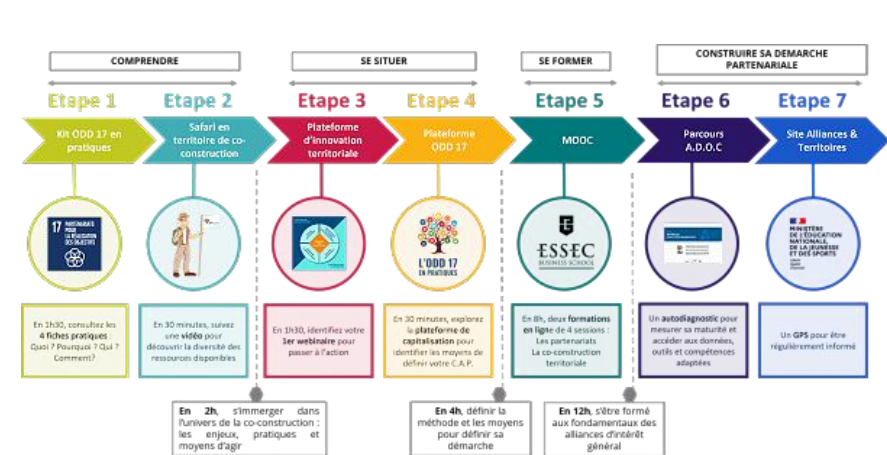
COMPRENDRE

SE SITUER

SE FORMER

CONSTRUIRE SA DEMARCHE PARTENARIALE

Etape 1

Kit ODD 17 en pratiques

17 PARTENARIATS POUR LA RÉALISATION DES OBJECTIFS

En 1h30, consultez les 4 fiches pratiques : Quoi ? Pourquoi ? Qui ? Comment?

Etape 2

Safari en territoire de co-construction

En 30 minutes, suivez une vidéo pour découvrir la diversité des ressources disponibles

Etape 3

Plateforme d'innovation territoriale

En 1h30, identifiez votre 1er webinaire pour passer à l'action

Etape 4

Plateforme ODD 17

L'ODD 17 EN PRATIQUES

En 30 minutes, explorez la plateforme de capitalisation pour identifier les moyens de définir votre C.A.P.

Etape 5

MOOC

ESSEC BUSINESS SCHOOL

En 8h, deux formations en ligne de 4 sessions : Les partenariats La co-construction territoriale

Etape 6

Parcours A.D.O.C

Un autodiagnostic pour mesurer sa maturité et accéder aux données, outils et compétences adaptées

Etape 7

Site Alliances & Territoires

MINISTÈRE DE L'ÉDUCATION NATIONALE, DE LA JEUNESSE ET DES SPORTS

Un GPS pour être régulièrement informé

En 2h, s'immerger dans l'univers de la co-construction : les enjeux, pratiques et moyens d'agir

En 4h, définir la méthode et les moyens pour définir sa démarche

En 12h, s'être formé aux fondamentaux des alliances d'intérêt général